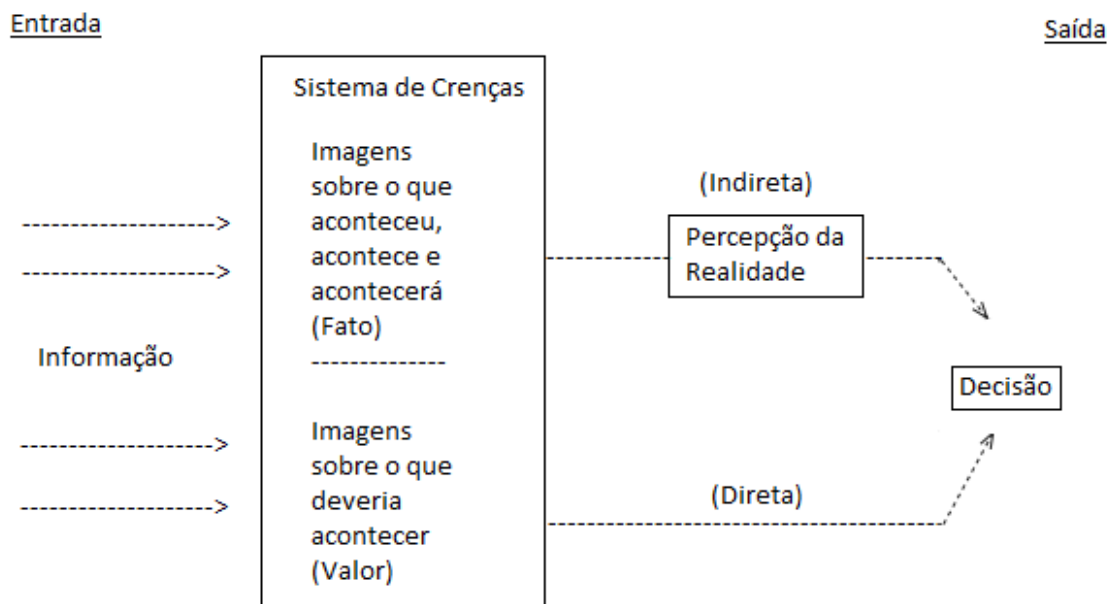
Entrada

Saída

Informação

Sistema de Crenças

Imagens sobre o que aconteceu, acontece e acontecerá (Fato)

Imagens sobre o que deveria acontecer (Valor)

(Indireta)

Percepção da Realidade

(Direta)

Decisão